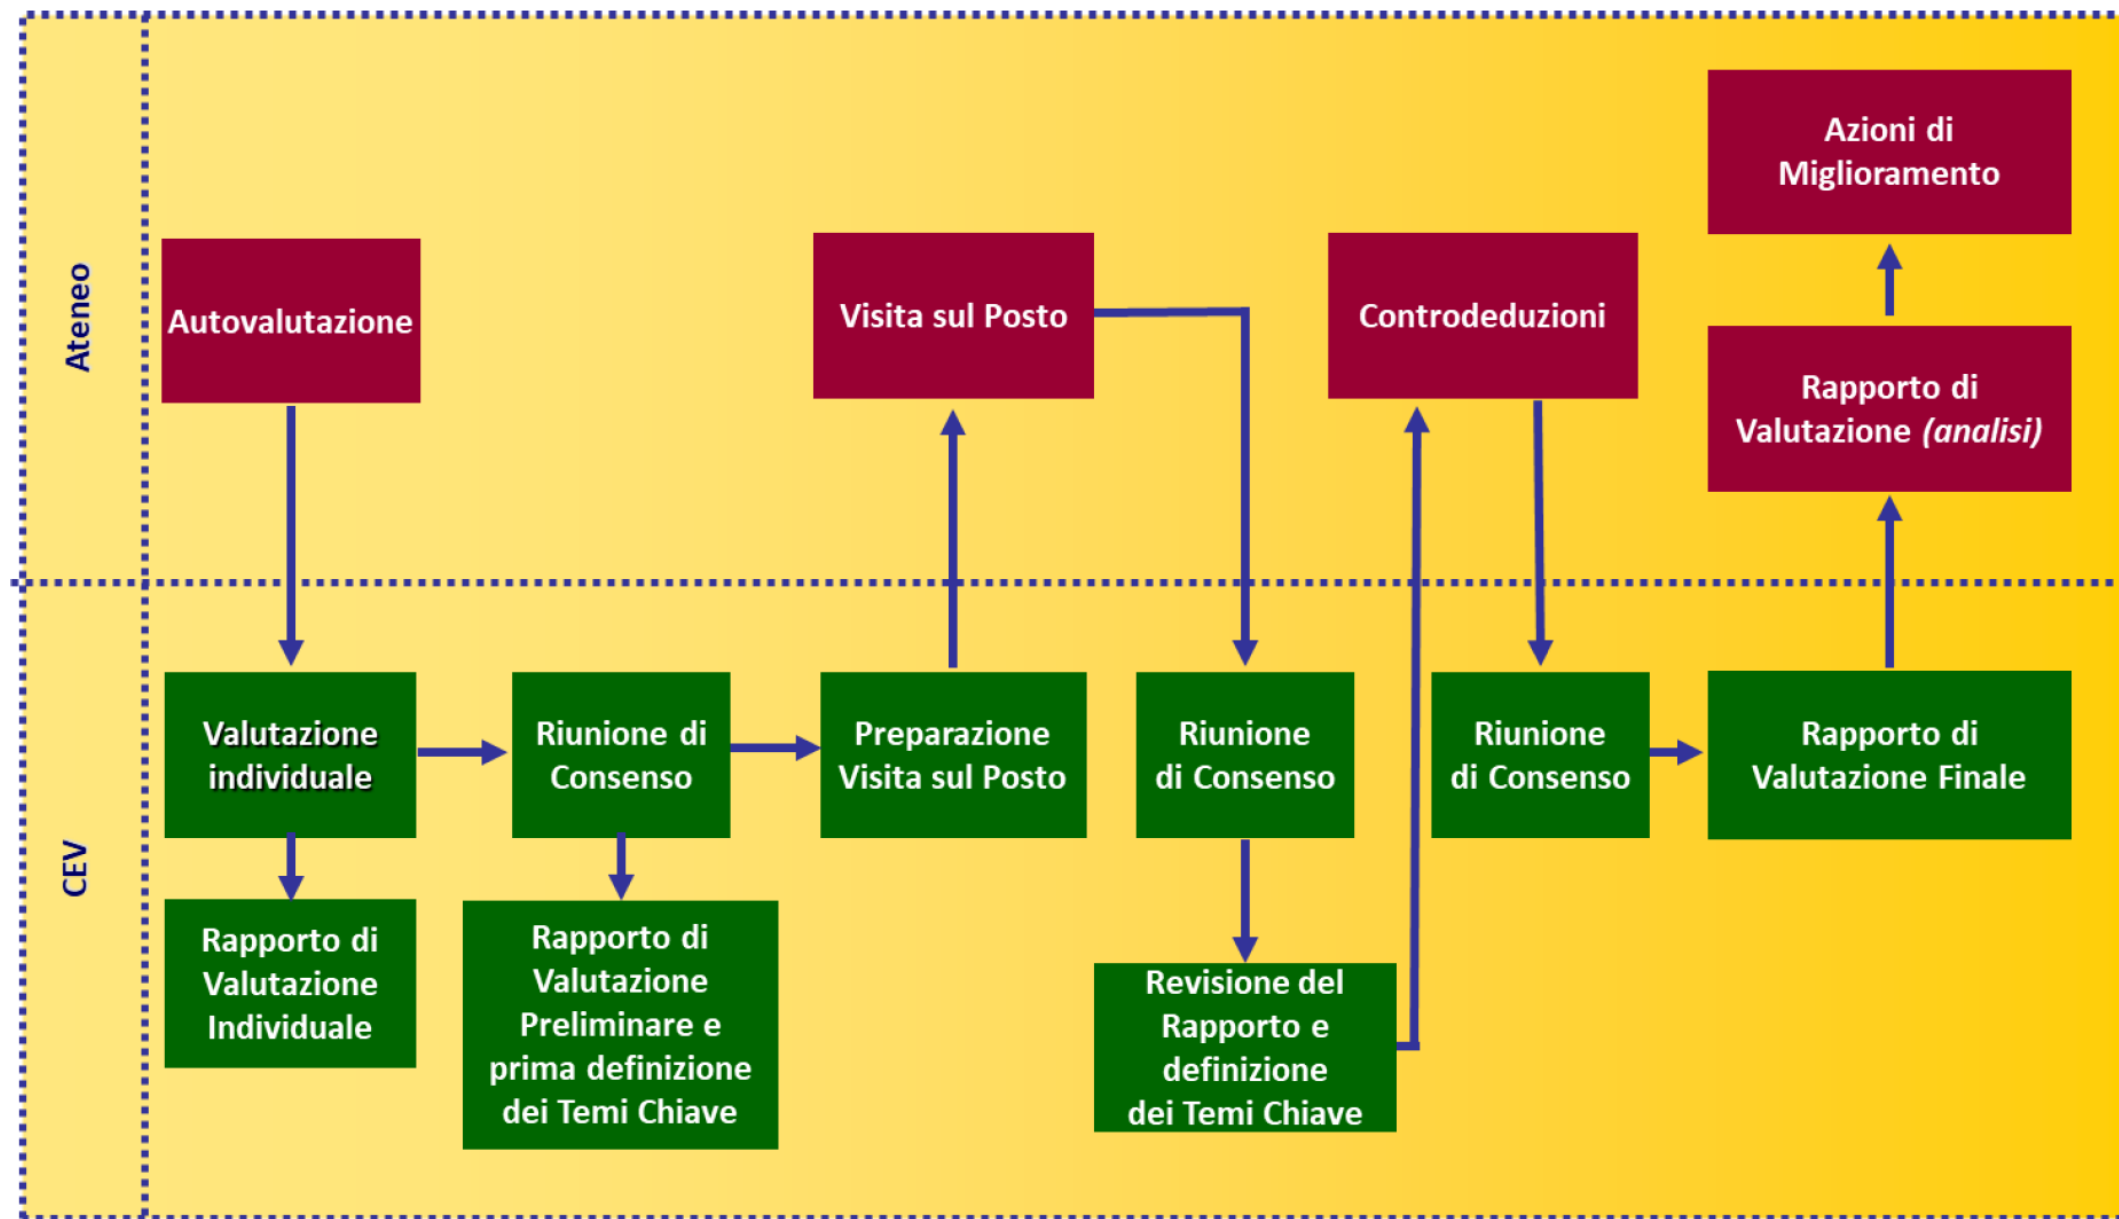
Ateneo

Azioni di Miglioramento

Autovalutazione

Visita sul Posto

Controdeduzioni

Rapporto di Valutazione *(analisi)*

CEV

Valutazione individuale

Riunione di Consenso

Preparazione Visita sul Posto

Riunione di Consenso

Riunione di Consenso

Rapporto di Valutazione Finale

Rapporto di Valutazione Individuale

Rapporto di Valutazione Preliminare e prima definizione dei Temi Chiave

Revisione del Rapporto e definizione dei Temi Chiave